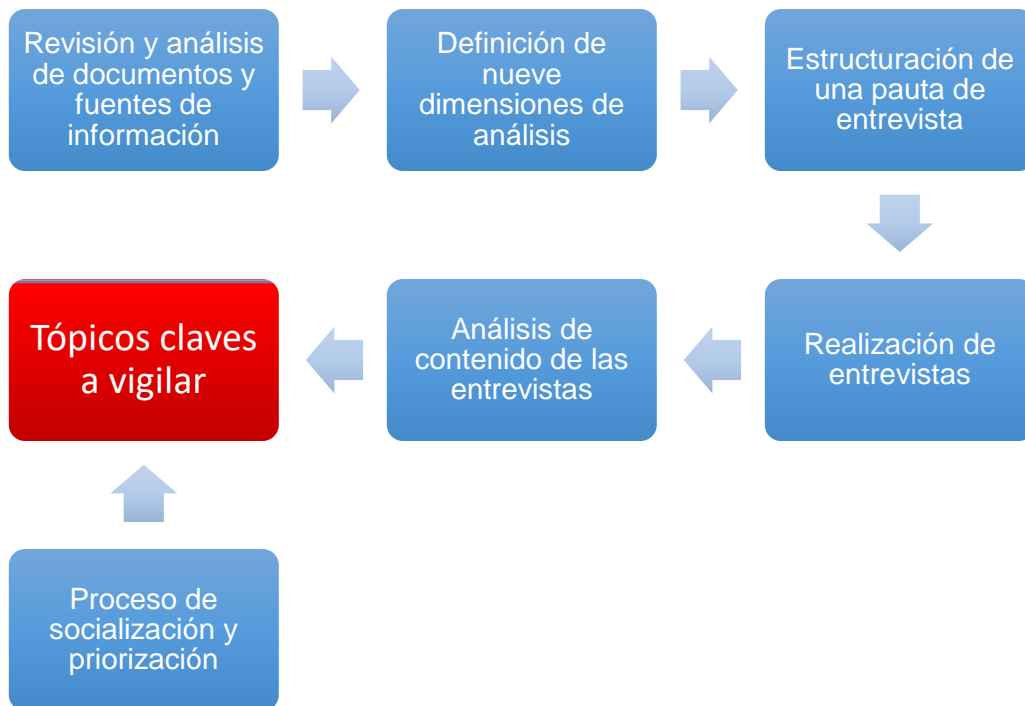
Revisión y análisis de documentos y fuentes de información

Definición de nueve dimensiones de análisis

Estructuración de una pauta de entrevista

Realización de entrevistas

Análisis de contenido de las entrevistas

Tópicos claves a vigilar

Proceso de socialización y priorización